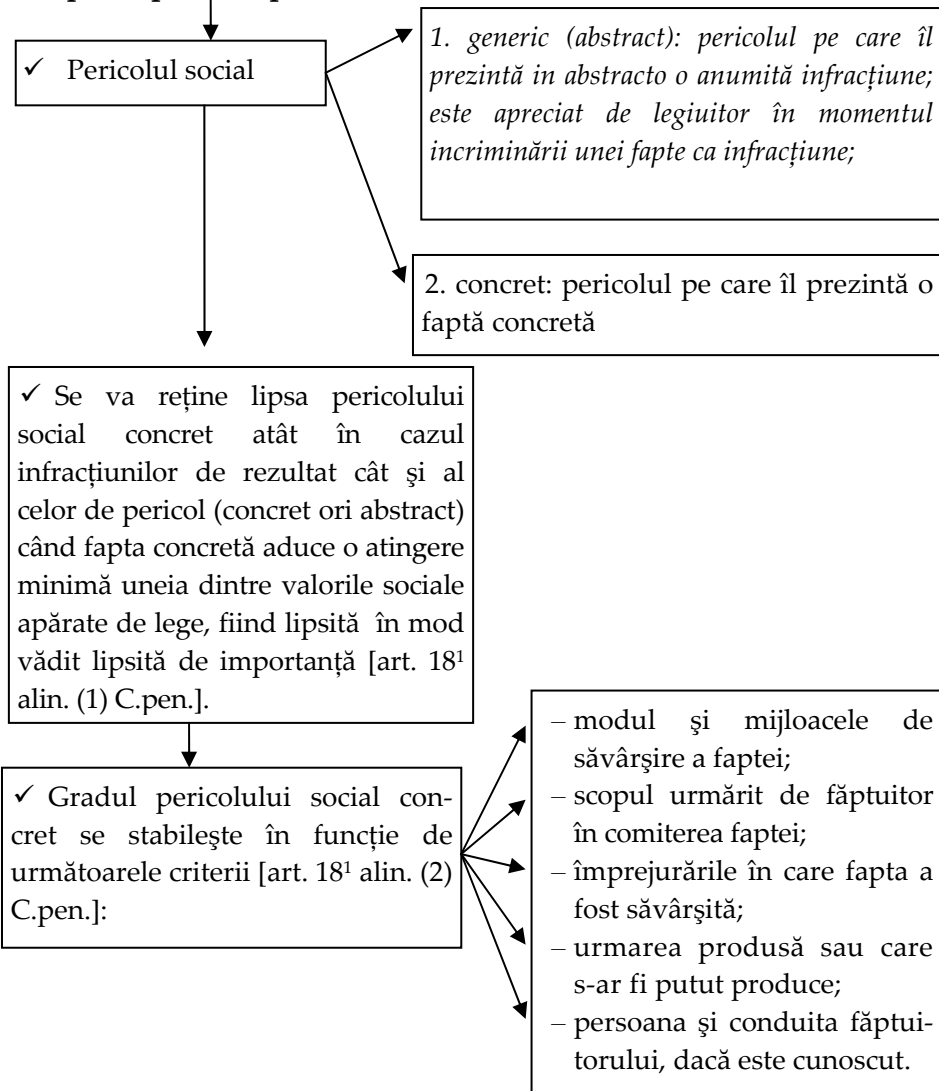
✓ Pericolul social

1. generic (abstract): pericolul pe care îl prezintă in abstracto o anumită infracţiune; este apreciat de legiuitor în momentul incriminării unei fapte ca infracţiune;

2. concret: pericolul pe care îl prezintă o faptă concretă

✓ Se va reţine lipsa pericolului social concret atât în cazul infracţiunilor de rezultat cât şi al celor de pericol (concret ori abstract) când fapta concretă aduce o atingere minimă uneia dintre valorile sociale apărate de lege, fiind lipsită în mod vădit lipsită de importanţă [art. $18^1$ alin. (1) C.pen.].

✓ Gradul pericolului social concret se stabileşte în funcţie de următoarele criterii [art. $18^1$ alin. (2) C.pen.]:

– modul şi mijloacele de săvârşire a faptei;
– scopul urmărit de făptuitor în comiterea faptei;
– împrejurările în care fapta a fost săvârşită;
– urmarea produsă sau care s-ar fi putut produce;
– persoana şi conduita făptuitorului, dacă este cunoscut.